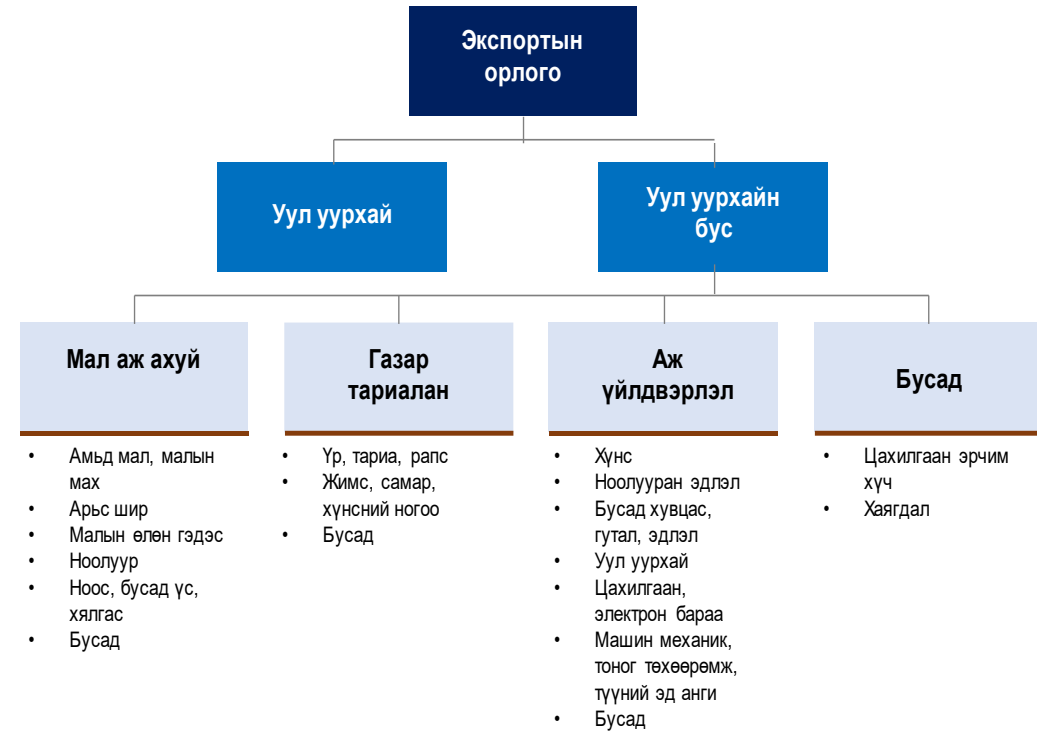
Экспортын орлого

Уул уурхай

Уул уурхайн бус

Мал аж ахуй

- Амьд мал, малын мах
- Арьс шир
- Малын өлөн гэдэс
- Ноолуур
- Ноос, бусад үс, хялгас
- Бусад

Газар тариалан

- Үр, тариа, рапс
- Жимс, самар, хүнсний ногоо
- Бусад

Аж үйлдвэрлэл

- Хүнс
- Ноолууран эдлэл
- Бусад хувцас, гутал, эдлэл
- Уул уурхай
- Цахилгаан, электрон бараа
- Машин механик, тоног төхөөрөмж, түүний эд анги
- Бусад

Бусад

- Цахилгаан эрчим хүч
- Хаягдал